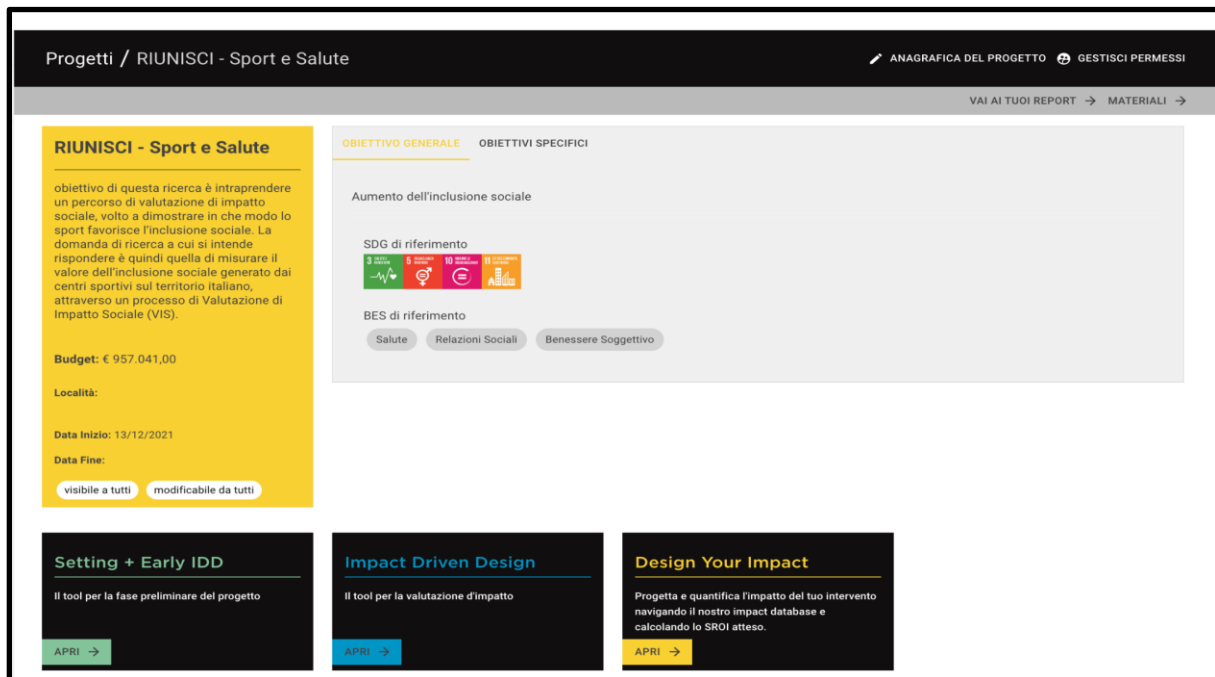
Progetti / RIUNISCI - Sport e Salute

ANAGRAFICA DEL PROGETTO GESTISCI PERMESSI

VAI AI TUOI REPORT → MATERIALI →

RIUNISCI - Sport e Salute

obiettivo di questa ricerca è intraprendere un percorso di valutazione di impatto sociale, volto a dimostrare in che modo lo sport favorisce l'inclusione sociale. La domanda di ricerca a cui si intende rispondere è quindi quella di misurare il valore dell'inclusione sociale generato dai centri sportivi sul territorio italiano, attraverso un processo di Valutazione di Impatto Sociale (VIS).

Budget: € 957.041,00

Località:

Data Inizio: 13/12/2021

Data Fine:

visibile a tutti modificabile da tutti

OBIETTIVO GENERALE OBIETTIVI SPECIFICI

Aumento dell'inclusione sociale

SDG di riferimento

3 5 10 11

BES di riferimento

Salute Relazioni Sociali Benessere Soggettivo

Setting + Early IDD

Il tool per la fase preliminare del progetto

APRI →

Impact Driven Design

Il tool per la valutazione d'impatto

APRI →

Design Your Impact

Progetta e quantifica l'impatto del tuo intervento navigando il nostro impact database e calcolando lo SROI atteso.

APRI →